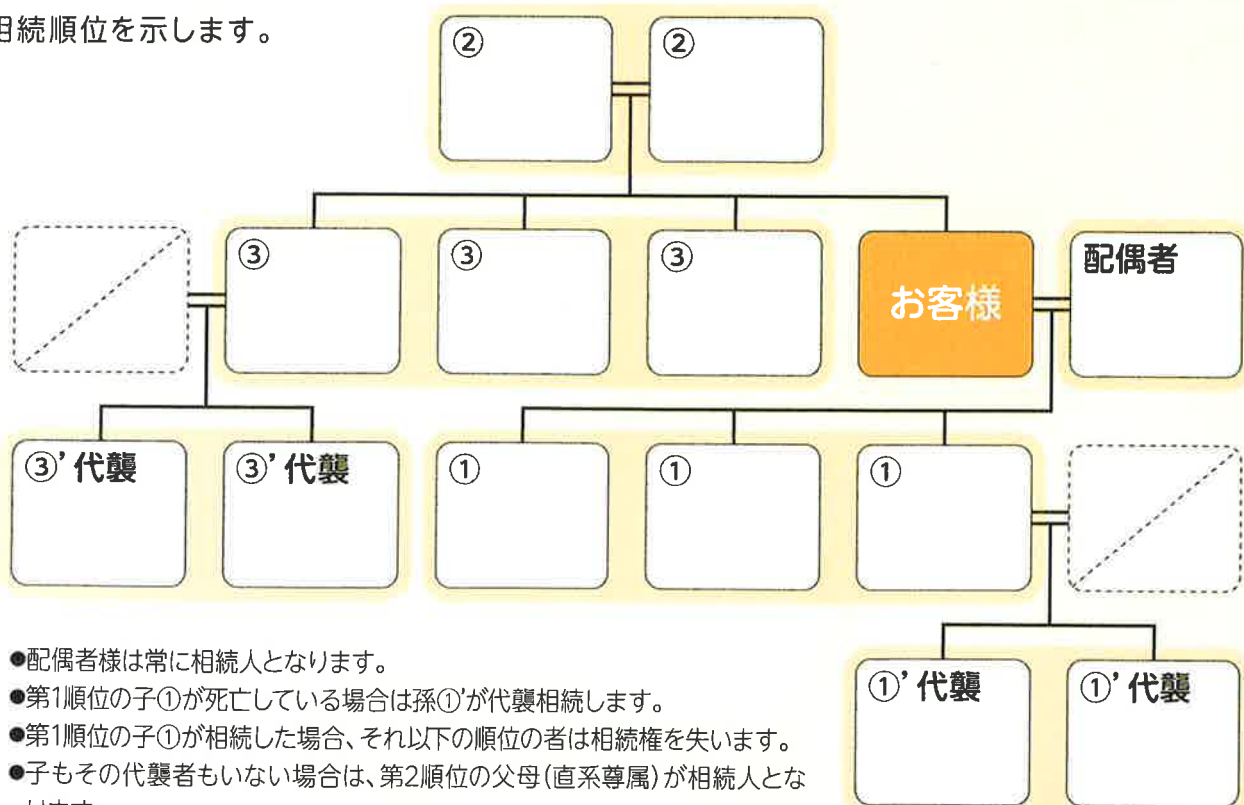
相続順位を示します。

②

②

③

③

③

お客様

配偶者

③' 代襲

③' 代襲

①

①

①

①' 代襲

①' 代襲

●配偶者様は常に相続人となります。
●第1順位の子①が死亡している場合は孫①'が代襲相続します。
●第1順位の子①が相続した場合、それ以下の順位の者は相続権を失います。
●子もその代襲者もいない場合は、第2順位の父母(直系尊属)が相続人とな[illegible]